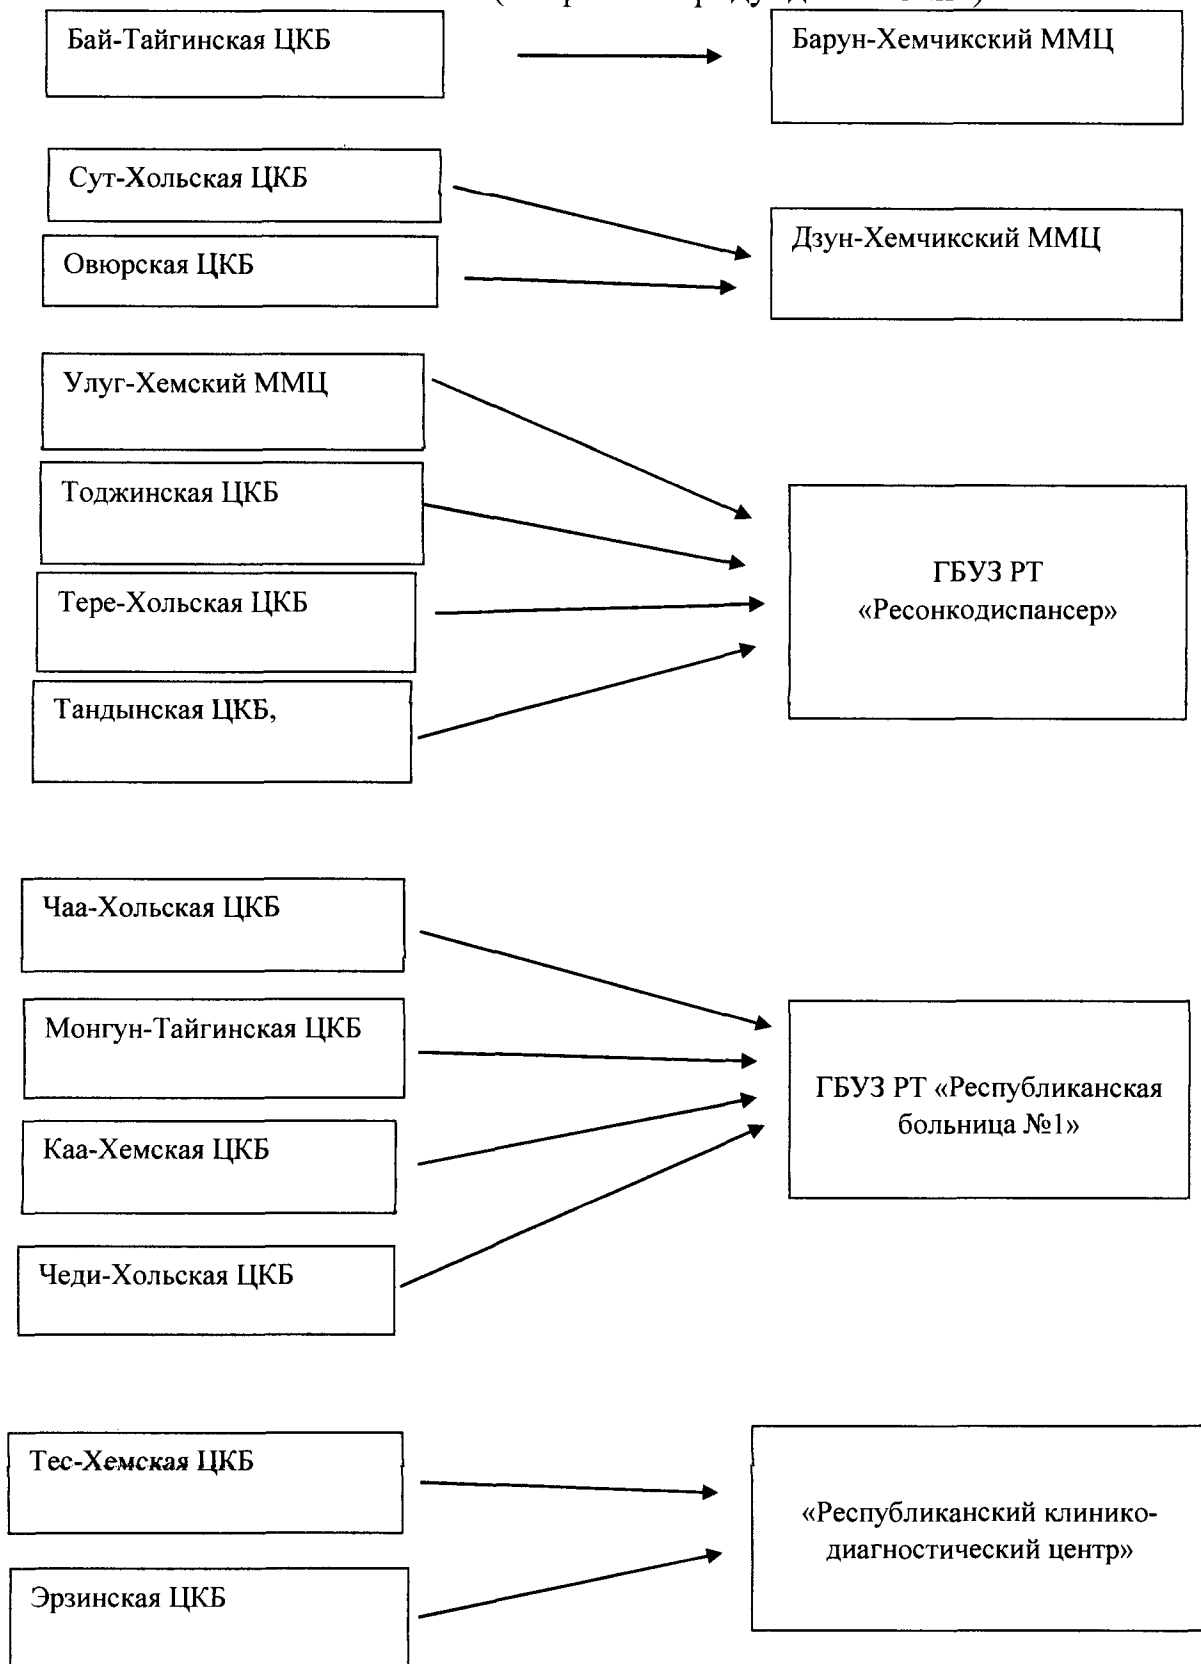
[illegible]

Бай-Тайгинская ЦКБ

Барун-Хемчикский ММЦ

Сут-Хольская ЦКБ

Овюрская ЦКБ

Дзун-Хемчикский ММЦ

Улуг-Хемский ММЦ

Тоджинская ЦКБ

Тере-Хольская ЦКБ

Тандынская ЦКБ,

ГБУЗ РТ «Ресонкодиспансер»

Чаа-Хольская ЦКБ

Монгун-Тайгинская ЦКБ

Каа-Хемская ЦКБ

Чеди-Хольская ЦКБ

ГБУЗ РТ «Республиканская больница №1»

Тес-Хемская ЦКБ

Эрзинская ЦКБ

«Республиканский клинико-диагностический центр»